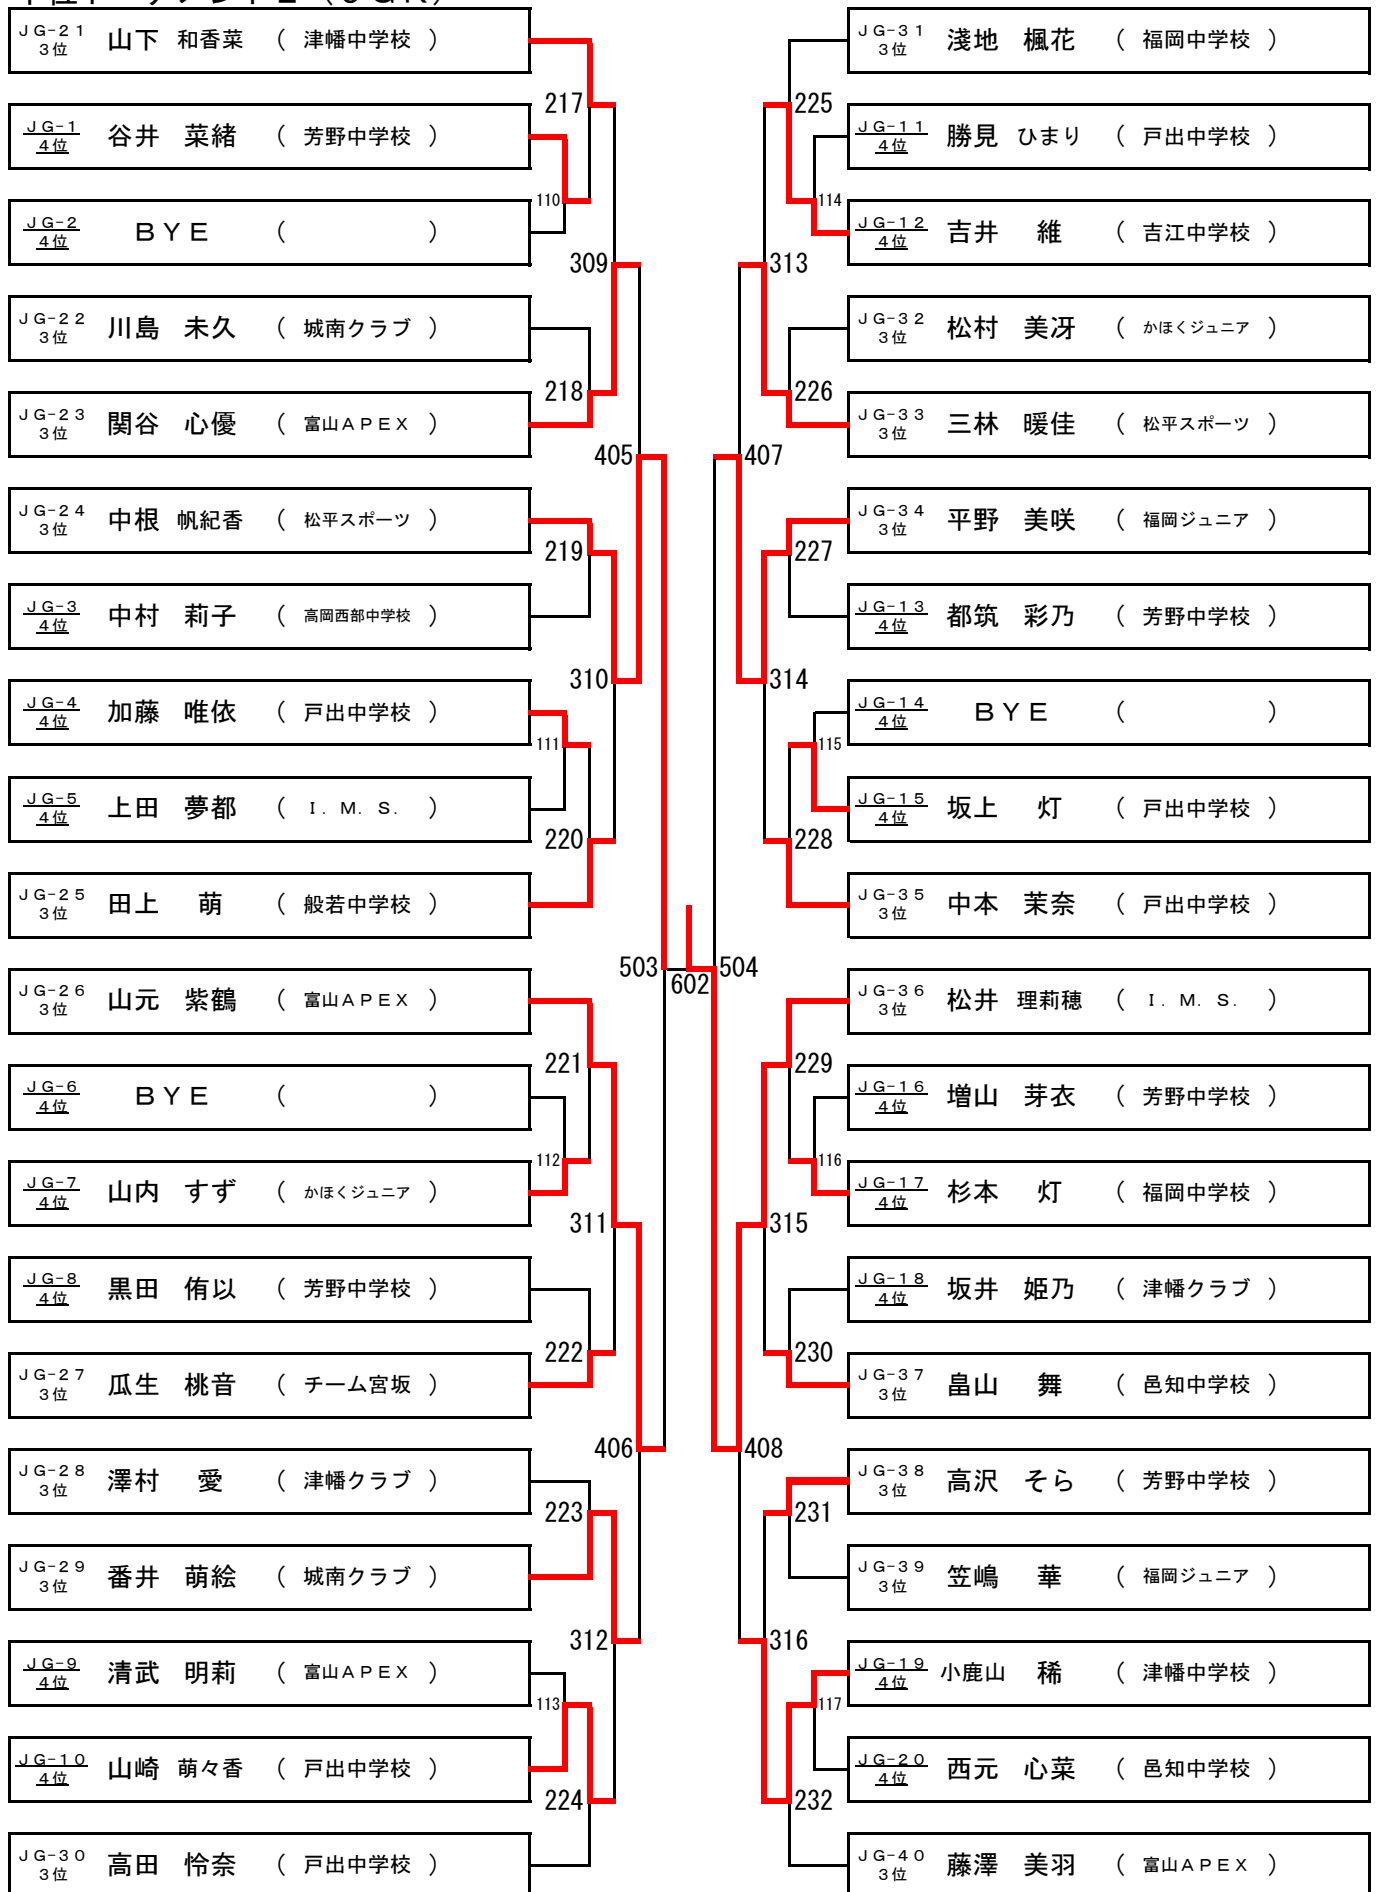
ＪＧ-２１ ３位 山下　和香菜　（ 津幡中学校 ）
ＪＧ-１ ４位 谷井　菜緒　（ 芳野中学校 ）
ＪＧ-２ ４位 ＢＹＥ　（ ）
ＪＧ-２２ ３位 川島　未久　（ 城南クラブ ）
ＪＧ-２３ ３位 関谷　心優　（ 富山ＡＰＥＸ ）
ＪＧ-２４ ３位 中根　帆紀香　（ 松平スポーツ ）
ＪＧ-３ ４位 中村　莉子　（ 高岡西部中学校 ）
ＪＧ-４ ４位 加藤　唯依　（ 戸出中学校 ）
ＪＧ-５ ４位 上田　夢都　（ Ｉ．Ｍ．Ｓ． ）
ＪＧ-２５ ３位 田上　萌　（ 般若中学校 ）
ＪＧ-２６ ３位 山元　紫鶴　（ 富山ＡＰＥＸ ）
ＪＧ-６ ４位 ＢＹＥ　（ ）
ＪＧ-７ ４位 山内　すず　（ かほくジュニア ）
ＪＧ-８ ４位 黒田　侑以　（ 芳野中学校 ）
ＪＧ-２７ ３位 瓜生　桃音　（ チーム宮坂 ）
ＪＧ-２８ ３位 澤村　愛　（ 津幡クラブ ）
ＪＧ-２９ ３位 番井　萌絵　（ 城南クラブ ）
ＪＧ-９ ４位 清武　明莉　（ 富山ＡＰＥＸ ）
ＪＧ-１０ ４位 山崎　萌々香　（ 戸出中学校 ）
ＪＧ-３０ ３位 高田　怜奈　（ 戸出中学校 ）

217 110 309 218 405 219 310 111 220 503 221 112 311 222 406 223 312 113 224 602

ＪＧ-３１ ３位 淺地　楓花　（ 福岡中学校 ）
ＪＧ-１１ ４位 勝見　ひまり　（ 戸出中学校 ）
ＪＧ-１２ ４位 吉井　維　（ 吉江中学校 ）
ＪＧ-３２ ３位 松村　美冴　（ かほくジュニア ）
ＪＧ-３３ ３位 三林　暖佳　（ 松平スポーツ ）
ＪＧ-３４ ３位 平野　美咲　（ 福岡ジュニア ）
ＪＧ-１３ ４位 都筑　彩乃　（ 芳野中学校 ）
ＪＧ-１４ ４位 ＢＹＥ　（ ）
ＪＧ-１５ ４位 坂上　灯　（ 戸出中学校 ）
ＪＧ-３５ ３位 中本　茉奈　（ 戸出中学校 ）
ＪＧ-３６ ３位 松井　理莉穂　（ Ｉ．Ｍ．Ｓ． ）
ＪＧ-１６ ４位 増山　芽衣　（ 芳野中学校 ）
ＪＧ-１７ ４位 杉本　灯　（ 福岡中学校 ）
ＪＧ-１８ ４位 坂井　姫乃　（ 津幡クラブ ）
ＪＧ-３７ ３位 畠山　舞　（ 邑知中学校 ）
ＪＧ-３８ ３位 高沢　そら　（ 芳野中学校 ）
ＪＧ-３９ ３位 笠嶋　華　（ 福岡ジュニア ）
ＪＧ-１９ ４位 小鹿山　稀　（ 津幡中学校 ）
ＪＧ-２０ ４位 西元　心菜　（ 邑知中学校 ）
ＪＧ-４０ ３位 藤澤　美羽　（ 富山ＡＰＥＸ ）

225 114 313 226 407 227 314 115 228 504 229 116 315 230 408 231 316 117 232